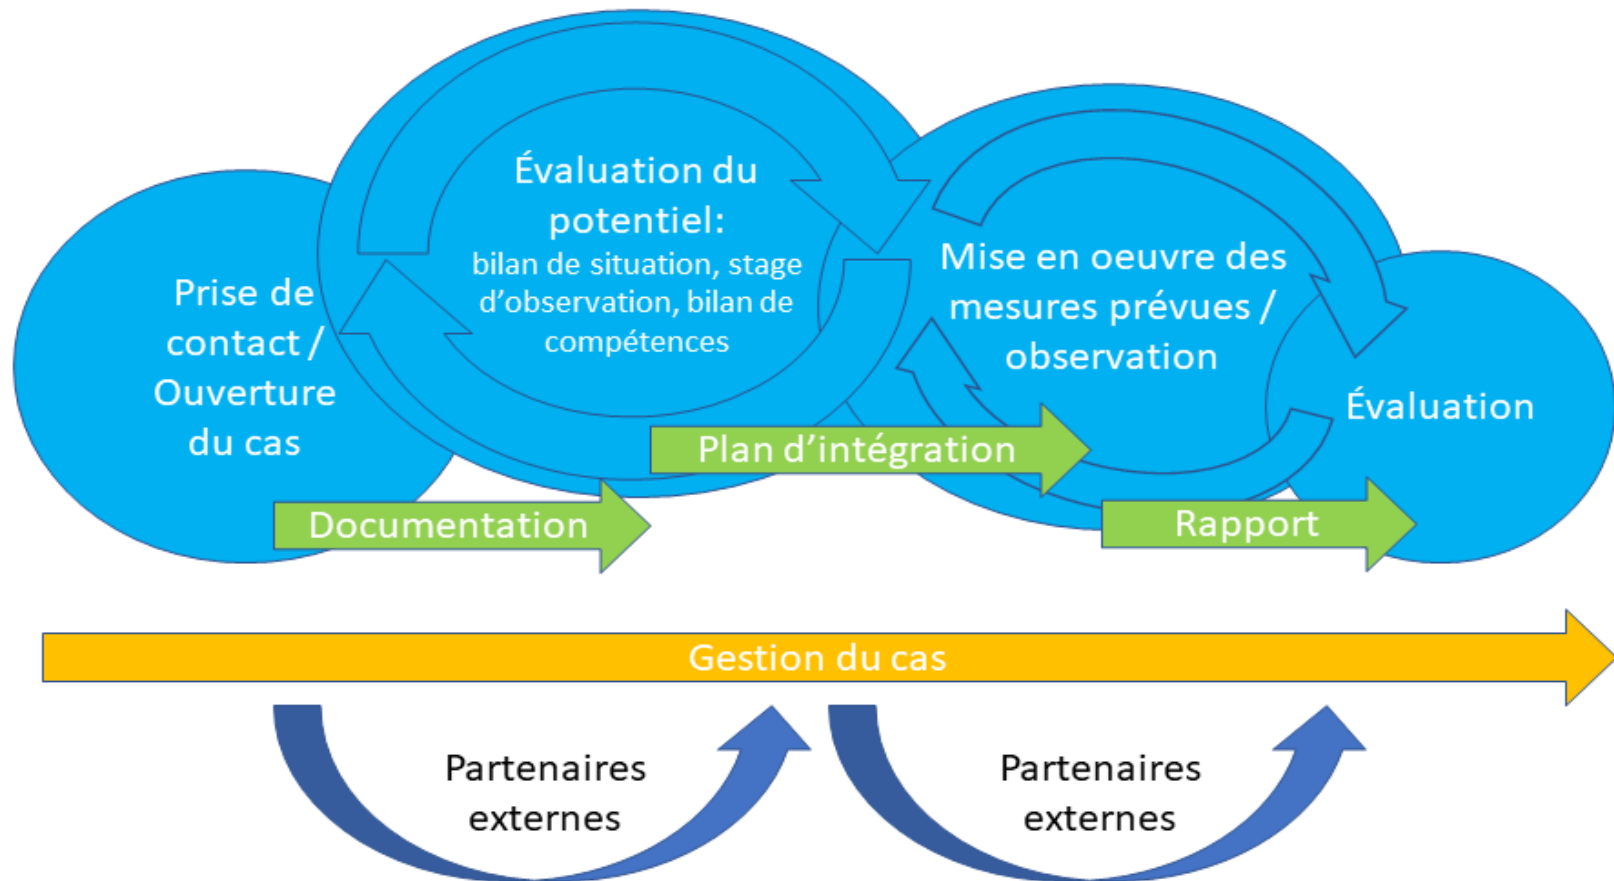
Prise de contact / Ouverture du cas

Évaluation du potentiel:
bilan de situation, stage d'observation, bilan de compétences

Mise en oeuvre des mesures prévues / observation

Évaluation

Documentation

Plan d'intégration

Rapport

Gestion du cas

Partenaires externes

Partenaires externes